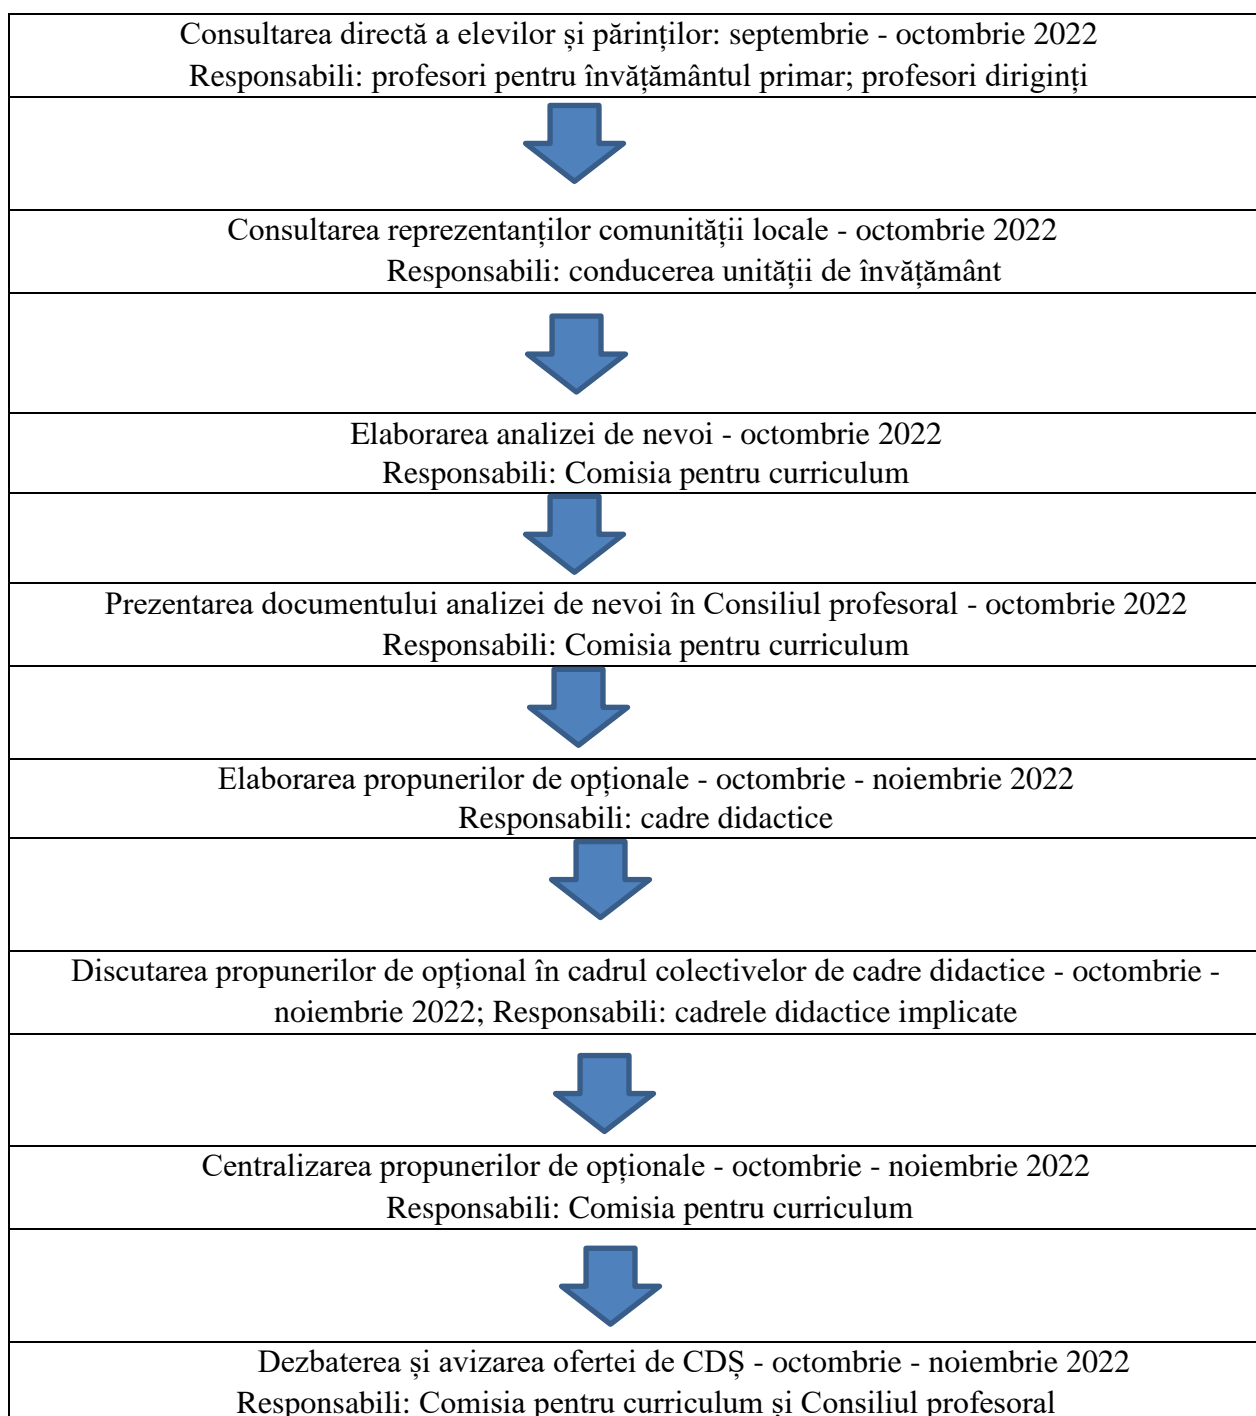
Consultarea directă a elevilor și părinților: septembrie - octombrie 2022
Responsabili: profesori pentru învățământul primar; profesori diriginți

Consultarea reprezentanților comunității locale - octombrie 2022
Responsabili: conducerea unității de învățământ

Elaborarea analizei de nevoi - octombrie 2022
Responsabili: Comisia pentru curriculum

Prezentarea documentului analizei de nevoi în Consiliul profesoral - octombrie 2022
Responsabili: Comisia pentru curriculum

Elaborarea propunerilor de opționale - octombrie - noiembrie 2022
Responsabili: cadre didactice

Discutarea propunerilor de opțional în cadrul colectivelor de cadre didactice - octombrie - noiembrie 2022; Responsabili: cadrele didactice implicate

Centralizarea propunerilor de opționale - octombrie - noiembrie 2022
Responsabili: Comisia pentru curriculum

Dezbaterea și avizarea ofertei de CDȘ - octombrie - noiembrie 2022
Responsabili: Comisia pentru curriculum și Consiliul profesoral